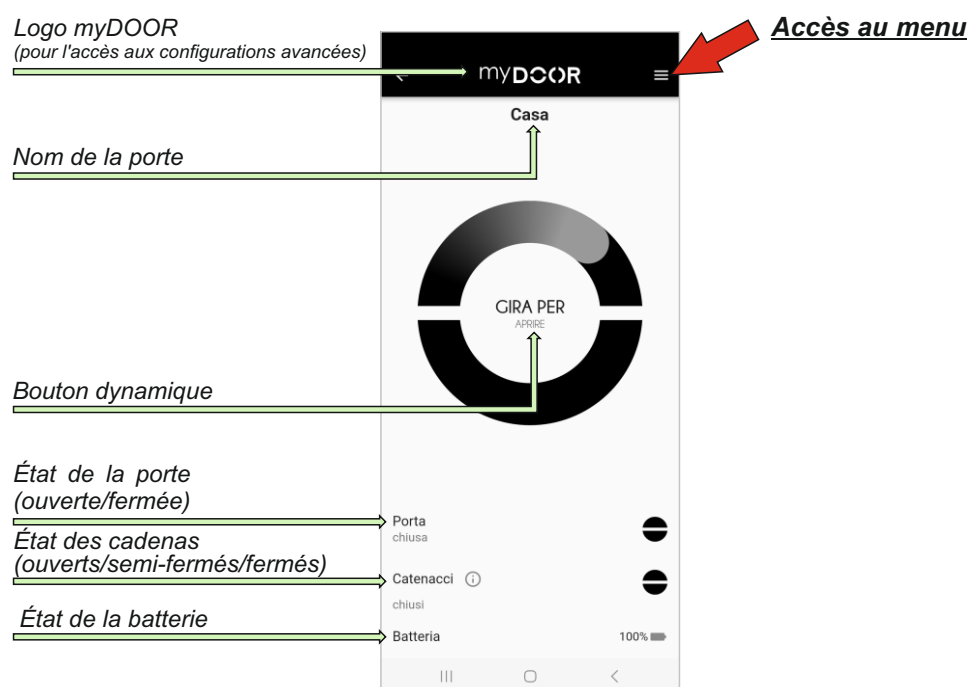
Logo myDOOR
(pour l'accès aux configurations avancées)

Accès au menu

myDOOR

Casa

Nom de la porte

GIRA PER
APRIRE

Bouton dynamique

État de la porte (ouverte/fermée)

Porta
chiusa

État des cadenas (ouverts/semi-fermés/fermés)

Catenacci
chiusi

État de la batterie

Batteria
100%